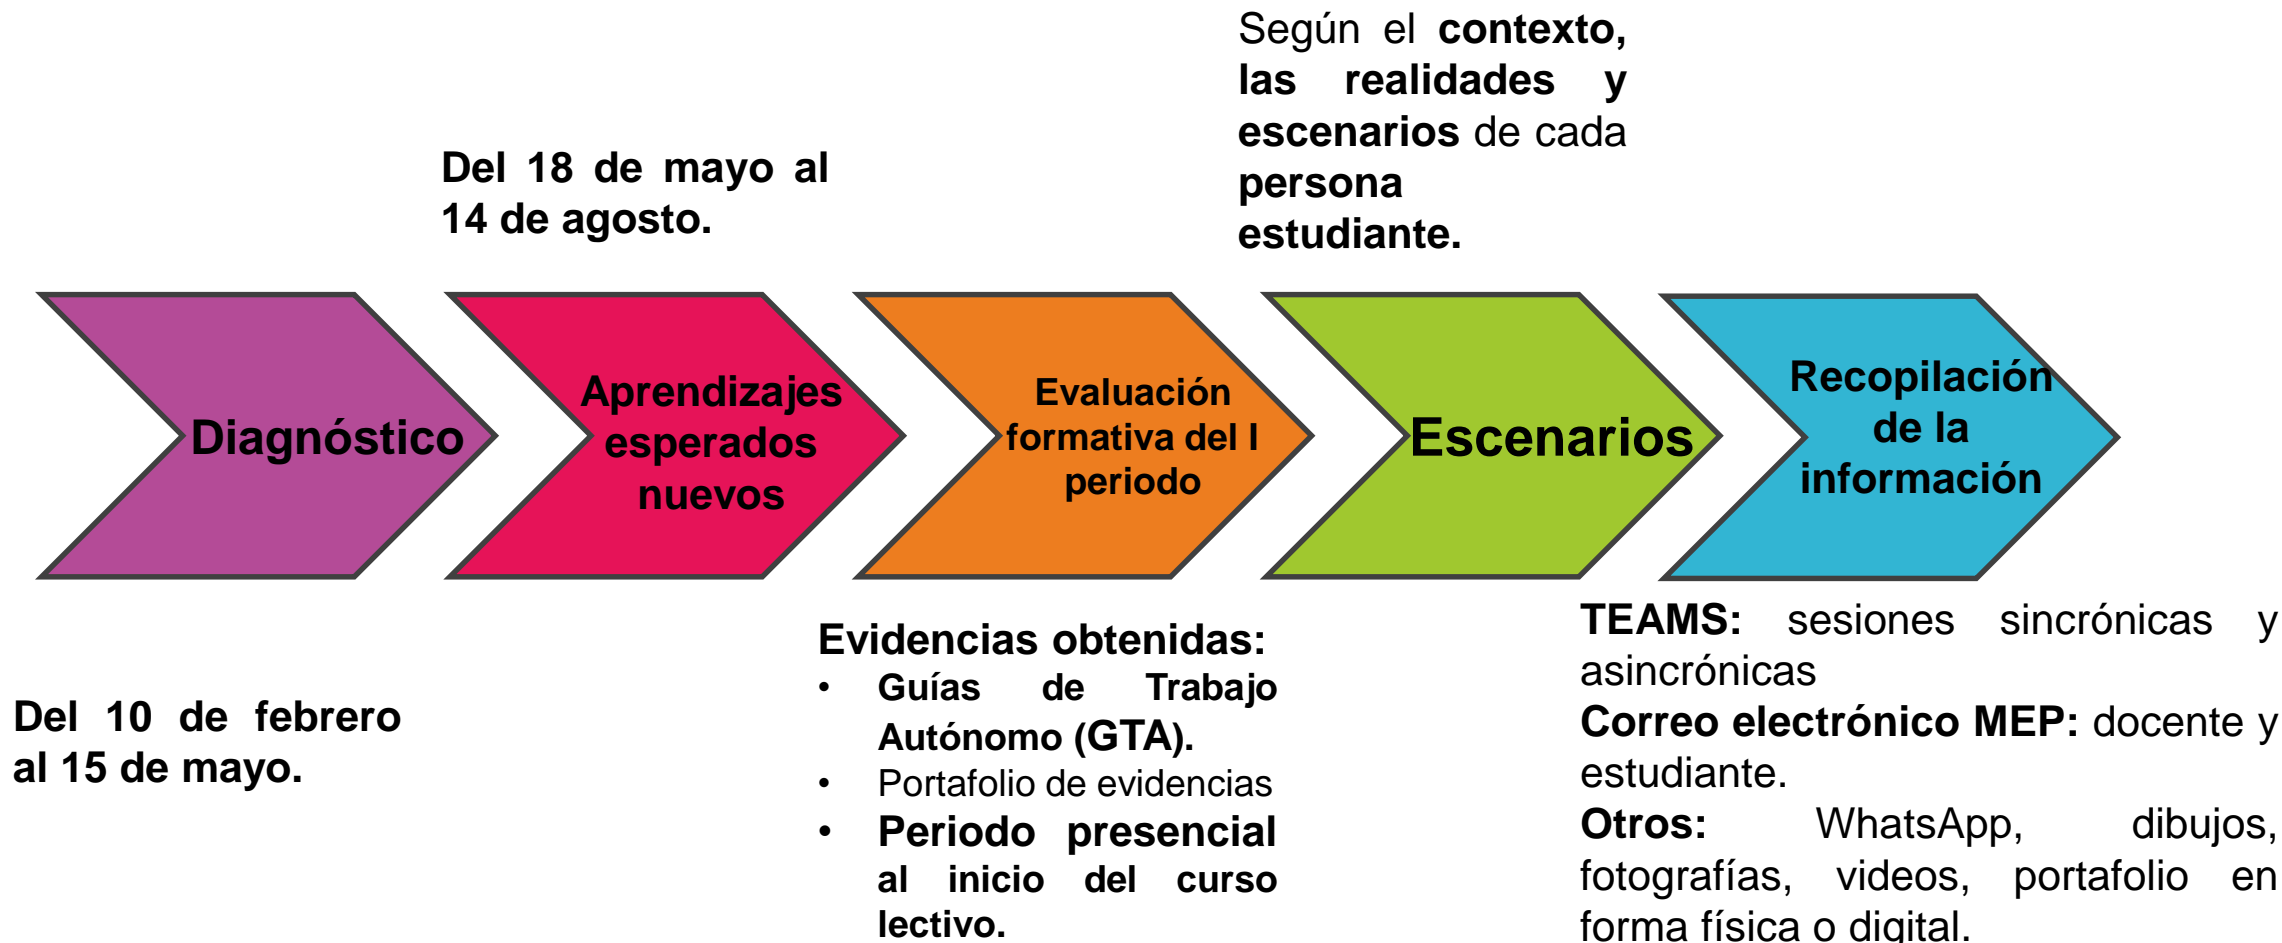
Según el **contexto, las realidades y escenarios** de cada **persona estudiante.**

Del 18 de mayo al 14 de agosto.

Diagnóstico

Aprendizajes esperados nuevos

Evaluación formativa del I periodo

Escenarios

Recopilación de la información

Del 10 de febrero al 15 de mayo.

Evidencias obtenidas:
- Guías de Trabajo Autónomo (GTA).
- Portafolio de evidencias
- Periodo presencial al inicio del curso lectivo.

**TEAMS:** sesiones sincrónicas y asincrónicas
**Correo electrónico MEP:** docente y estudiante.
**Otros:** WhatsApp, dibujos, fotografías, videos, portafolio en forma física o digital.